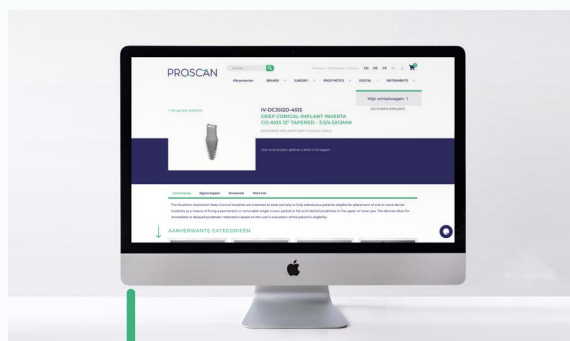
PROSCAN

Zoeken...

NL DE EN

Alle producten IMPLANTS SURGERY PROSTHETICS DIGITAL INSTRUMENTS

Mijn winkelwagen

< Terug naar overzicht

IV-DC3512D-4513

DEEP CONICAL IMPLANT INVERTA CO-AXIS 12° TAPERED - 3.5X13MM

SOUTHERN IMPLANTS

Voor onze prijzen, gelieve u eerst in te loggen

Omschrijving Eigenschappen Downloads Meer info

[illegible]

AANVERWANTE CATEGORIEËN